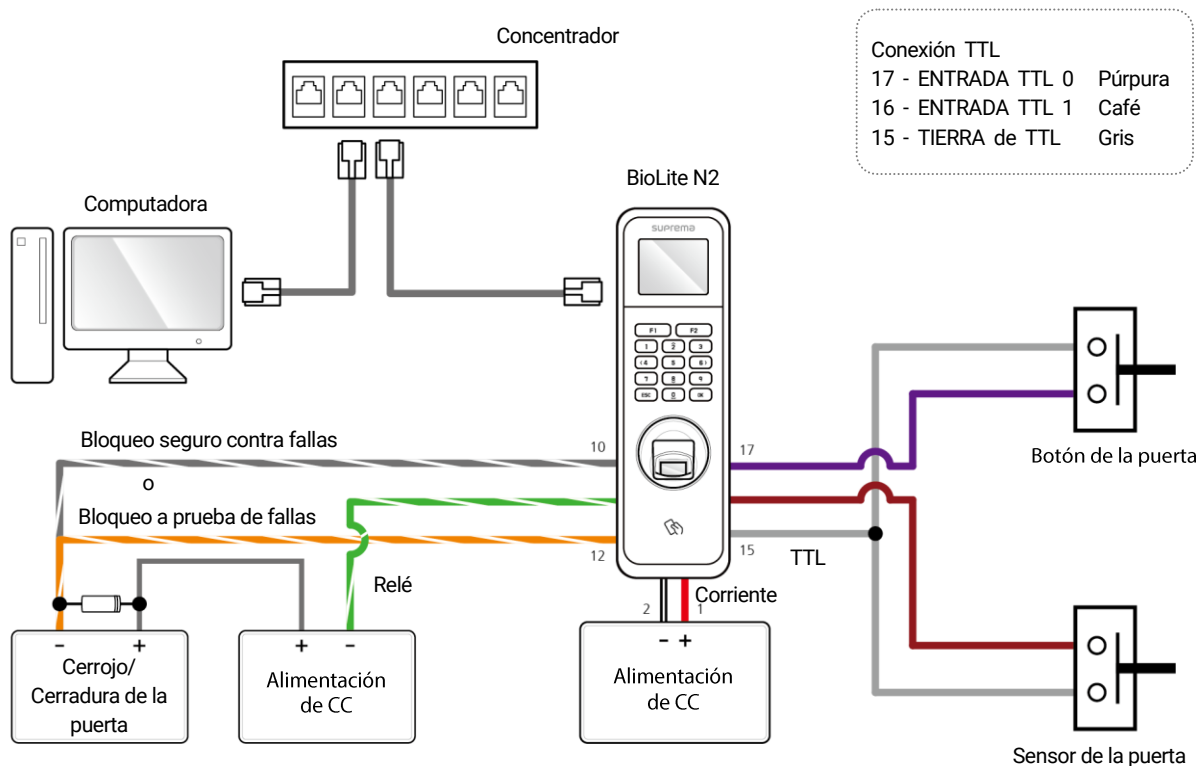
Concentrador

Conexión TTL
17 - ENTRADA TTL 0 Púrpura
16 - ENTRADA TTL 1 Café
15 - TIERRA de TTL Gris

BioLite N2

Computadora

suprema

F1 F2
1 2 3
4 5 6
7 8 9
ESC 0 OK

Bloqueo seguro contra fallas

o

Bloqueo a prueba de fallas

10

12

17

15

TTL

Botón de la puerta

Relé

Corriente

2 1

- +

Cerrojo/ Cerradura de la puerta

- +

Alimentación de CC

+ -

Alimentación de CC

- +

Sensor de la puerta